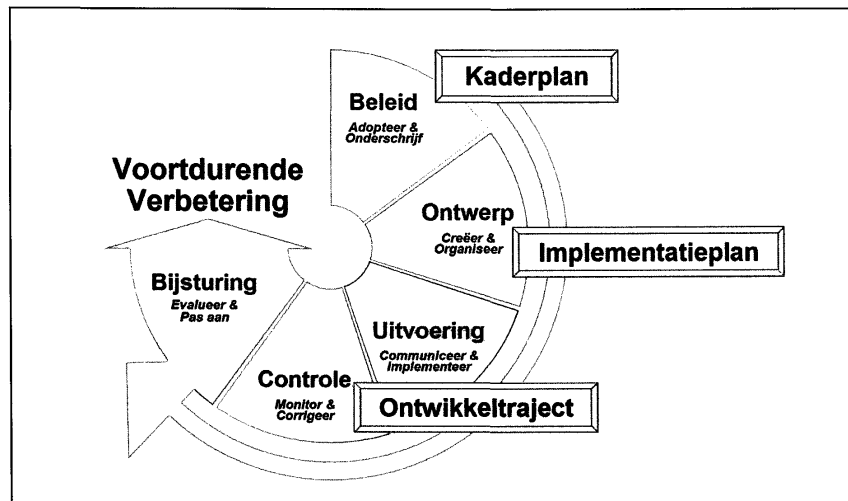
Kaderplan

Beleid
Adopteer & Onderschrijf

Voortdurende Verbetering

Ontwerp
Creëer & Organiseer

Implementatieplan

Bijsturing
Evalueer & Pas aan

Uitvoering
Communiceer & Implementeer

Controle
Monitor & Corrigeer

Ontwikkeltraject